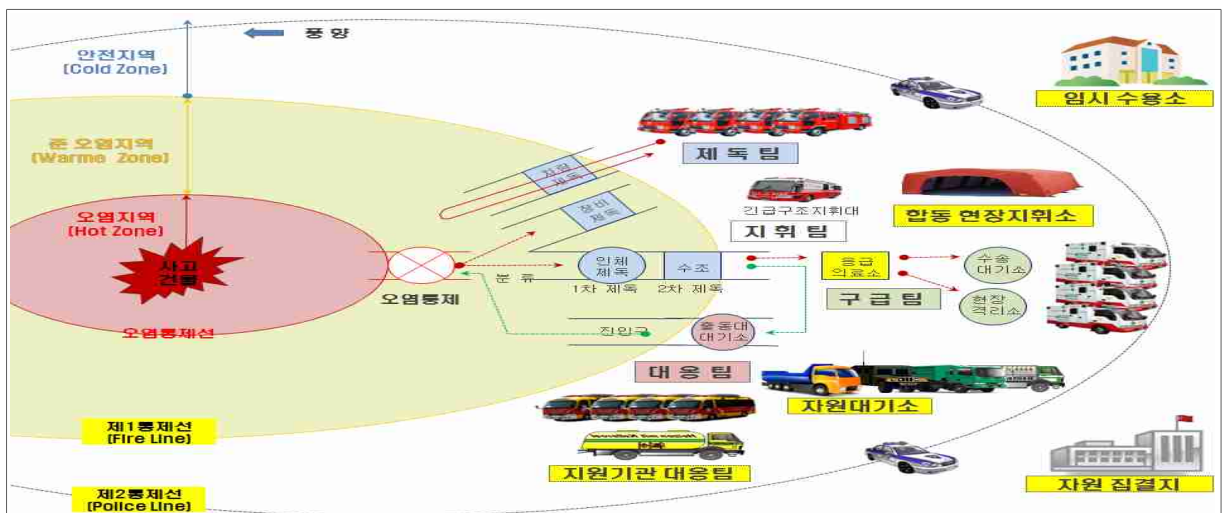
안전지역
(Cold Zone)

풍향

준 오염지역
(Warme Zone)

오염지역
(Hot Zone)

사고
건물

오염통제선

오염통제

제1통제선
(Fire Line)

제2통제선
(Police Line)

자재
제독

장비
제독

인체
제독

수조

분류

1차 제독

2차 제독

진입구

출동대
대기소

제독팀

긴급구조지휘대

지휘팀

합동 현장지휘소

임시 수용소

응급
의료소

수송
대기소

현장
격리소

구급팀

대응팀

자원대기소

지원기관 대응팀

자원 집결지